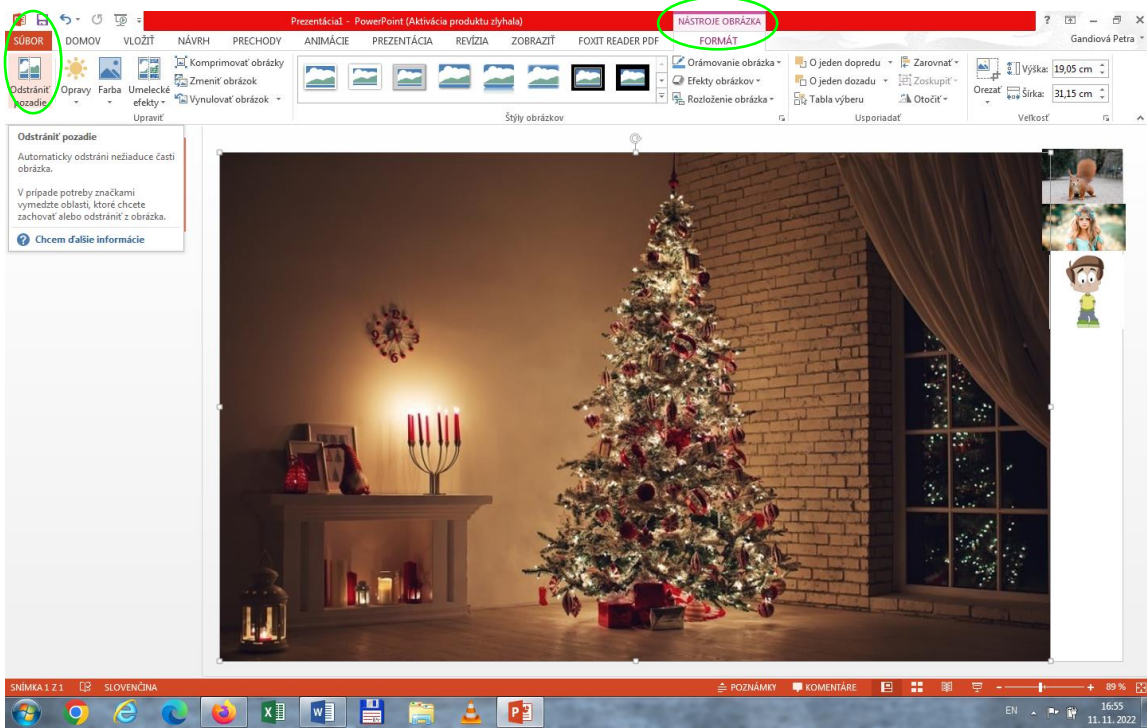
Prezentácia1 - PowerPoint (Aktivácia produktu zlyhala)

NÁSTROJE OBRÁZKA

? – ✕

SÚBOR DOMOV VLOŽIŤ NÁVRH PRECHODY ANIMÁCIE PREZENTÁCIA REVÍZIA ZOBRAZIŤ FOXIT READER PDF FORMÁT

Gandiová Petra

Odstrániť pozadie Opravy Farba Umelecké efekty

Komprimovať obrázky
Zmeniť obrázok
Vynulovať obrázok

Upraviť

Štýly obrázkov

Orámovanie obrázka
Efekty obrázkov
Rozloženie obrázka

O jeden dopredu
O jeden dozadu
Tabla výberu

Zarovnať
Zoskupiť
Otočiť

Usporiadať

Orezať

Výška: 19,05 cm
Šírka: 31,15 cm

Veľkosť

Odstrániť pozadie

Automaticky odstráni nežiaduce časti obrázka.

V prípade potreby značkami vymedzte oblasti, ktoré chcete zachovať alebo odstrániť z obrázka.

Chcem ďalšie informácie

SNÍMKA 1 Z 1 SLOVENČINA

POZNÁMKY KOMENTÁRE

89 %

EN

16:55
11. 11. 2022